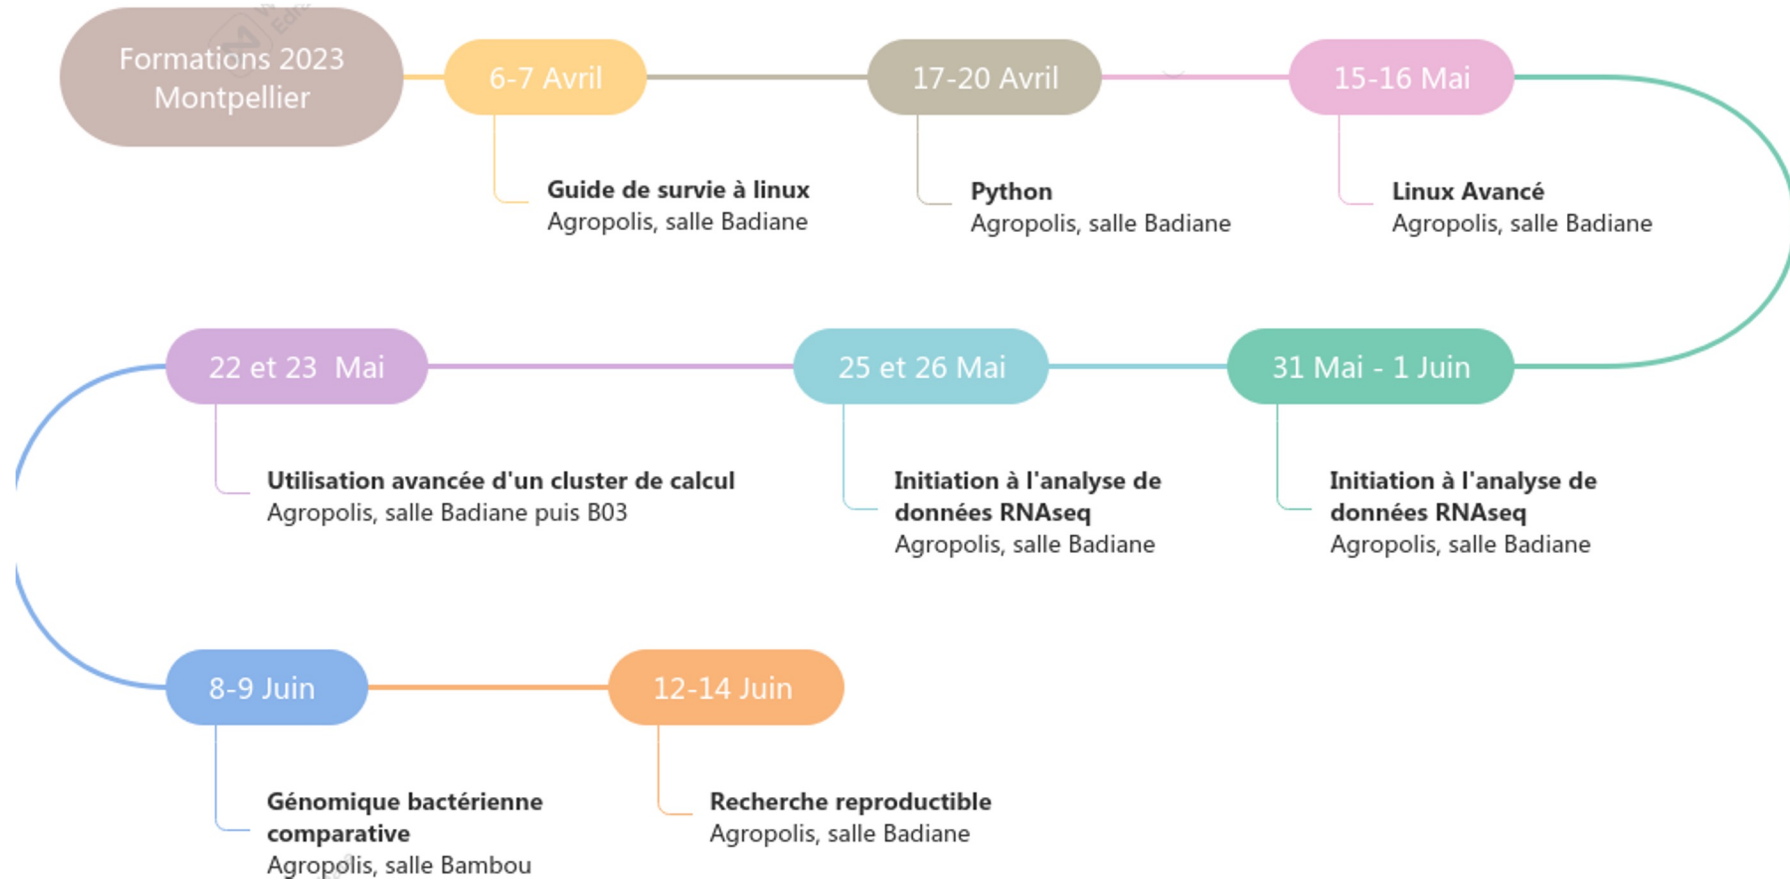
Formations 2023
Montpellier

6-7 Avril

**Guide de survie à linux**
Agropolis, salle Badiane

17-20 Avril

**Python**
Agropolis, salle Badiane

15-16 Mai

**Linux Avancé**
Agropolis, salle Badiane

31 Mai - 1 Juin

**Initiation à l'analyse de données RNAseq**
Agropolis, salle Badiane

25 et 26 Mai

**Initiation à l'analyse de données RNAseq**
Agropolis, salle Badiane

22 et 23 Mai

**Utilisation avancée d'un cluster de calcul**
Agropolis, salle Badiane puis B03

8-9 Juin

**Génomique bactérienne comparative**
Agropolis, salle Bambou

12-14 Juin

**Recherche reproductible**
Agropolis, salle Badiane